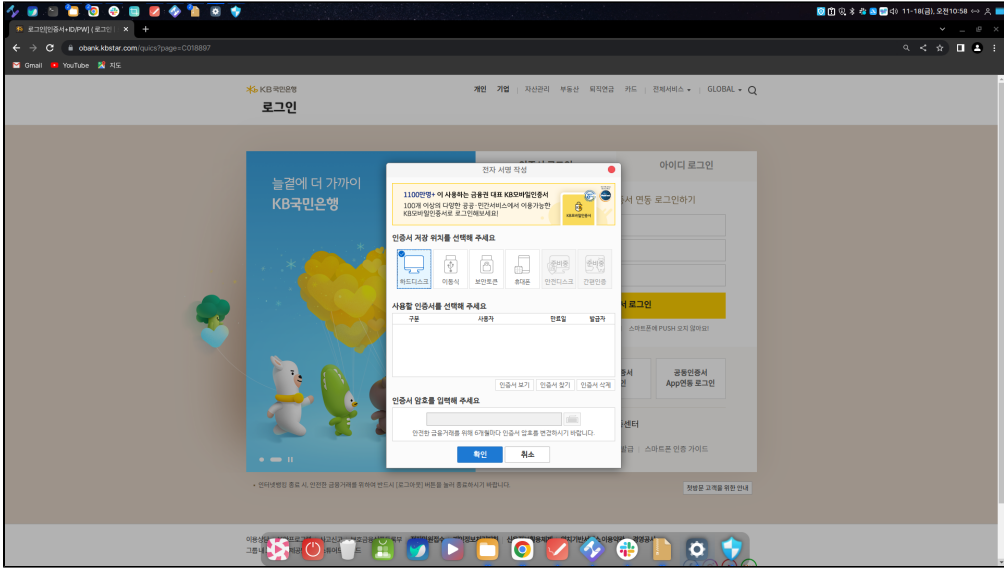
11-18(금), 오전10:58

로그인|인증서+ID/PW| (로그인 ×  +

obank.kbstar.com/quics?page=C018897

Gmail  YouTube  지도

KB국민은행
로그인

개인  기업  |  자산관리  부동산  퇴직연금  카드  |  전체서비스 ▾  |  GLOBAL ▾

늘곁에 더 가까이
KB국민은행

아이디 로그인

서 연동 로그인하기

서 로그인

스마트폰에 PUSH 요청 알림!

공동인증서
App연동 로그인

센터

발급  |  스마트폰 인증 가이드

전자 서명 작성

1100만명+ 이 사용하는 금융권 대표 KB모바일인증서
100개 이상의 다양한 공공·민간서비스에서 이용가능한 KB모바일인증서로 로그인해보세요!

KB모바일인증서

인증서 저장 위치를 선택해 주세요

하드디스크  이동식  보안토큰  휴대폰  안전디스크  간편인증

사용할 인증서를 선택해 주세요

| 구분 | 사용자 | 만료일 | 발급자 |
|---|---|---|---|

인증서 보기  인증서 찾기  인증서 삭제

인증서 암호를 입력해 주세요

안전한 금융거래를 위해 6개월마다 인증서 암호를 변경하시기 바랍니다.

확인  취소

• 인터넷뱅킹 종료 시, 안전한 금융거래를 위하여 반드시 [로그아웃] 버튼을 눌러 종료하시기 바랍니다.

청방문 고객을 위한 안내

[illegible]